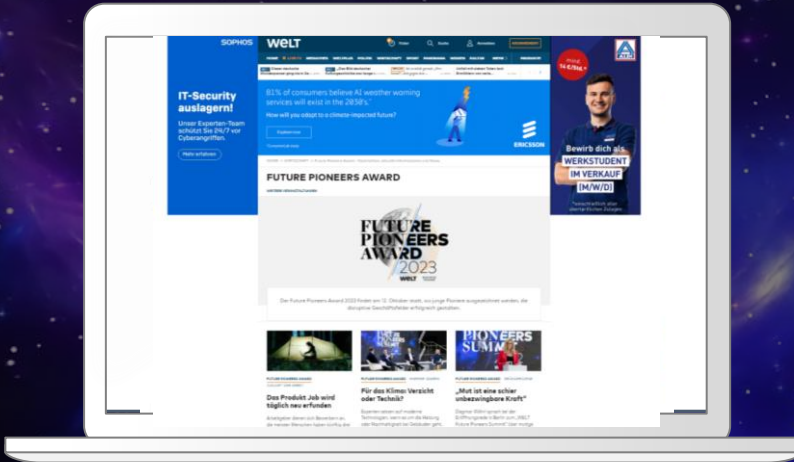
SOPHOS

IT-Security auslagern!

Unser Experten-Team schützt Sie 24/7 vor Cyberangriffen.

Mehr erfahren

WELT

81% of consumers believe AI weather warning services will exist in the 2030's.

How will you adapt to a climate-impacted future?

Explore now

ERICSSON

FUTURE PIONEERS AWARD

FUTURE PIONEERS AWARD 2023 WELT

Der Future Pioneers Award 2023 findet am 12. Oktober statt, zu junge Pioniere ausgezeichnet werden, die disruptive Geschäftsfelder erfolgreich gestalten.

FUTURE PIONEERS AWARD

Das Produkt Job wird täglich neu erfunden

FUTURE PIONEERS AWARD

Für das Klima: Verzicht oder Technik?

PIONEERS SUMMIT

FUTURE PIONEERS AWARD

„Mut ist eine schier unbezwingbare Kraft"

ALDI

Bewirb dich als WERKSTUDENT IM VERKAUF (M/W/D)